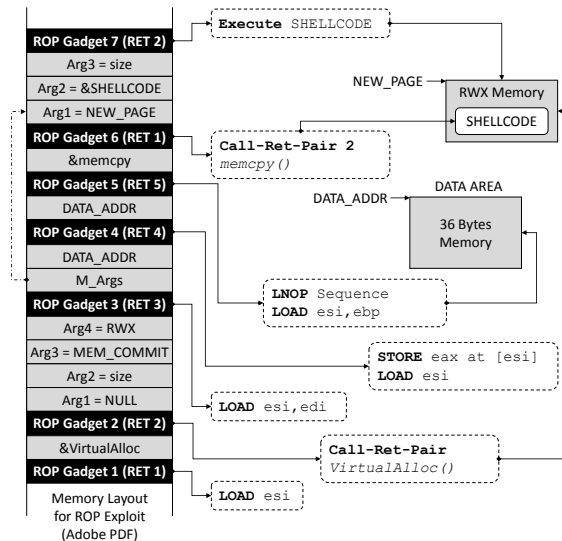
ROP Gadget 7 (RET 2)
Arg3 = size
Arg2 = &SHELLCODE
Arg1 = NEW_PAGE
ROP Gadget 6 (RET 1)
&memcpy
ROP Gadget 5 (RET 5)
DATA_ADDR
ROP Gadget 4 (RET 4)
DATA_ADDR
M_Args
ROP Gadget 3 (RET 3)
Arg4 = RWX
Arg3 = MEM_COMMIT
Arg2 = size
Arg1 = NULL
ROP Gadget 2 (RET 2)
&VirtualAlloc
ROP Gadget 1 (RET 1)
Memory Layout for ROP Exploit (Adobe PDF)

Execute SHELLCODE

NEW_PAGE

RWX Memory

SHELLCODE

Call-Ret-Pair 2
memcpy()

DATA_ADDR

DATA AREA

36 Bytes Memory

LNOP Sequence
LOAD esi,ebp

STORE eax at [esi]
LOAD esi

LOAD esi,edi

Call-Ret-Pair
VirtualAlloc()

LOAD esi